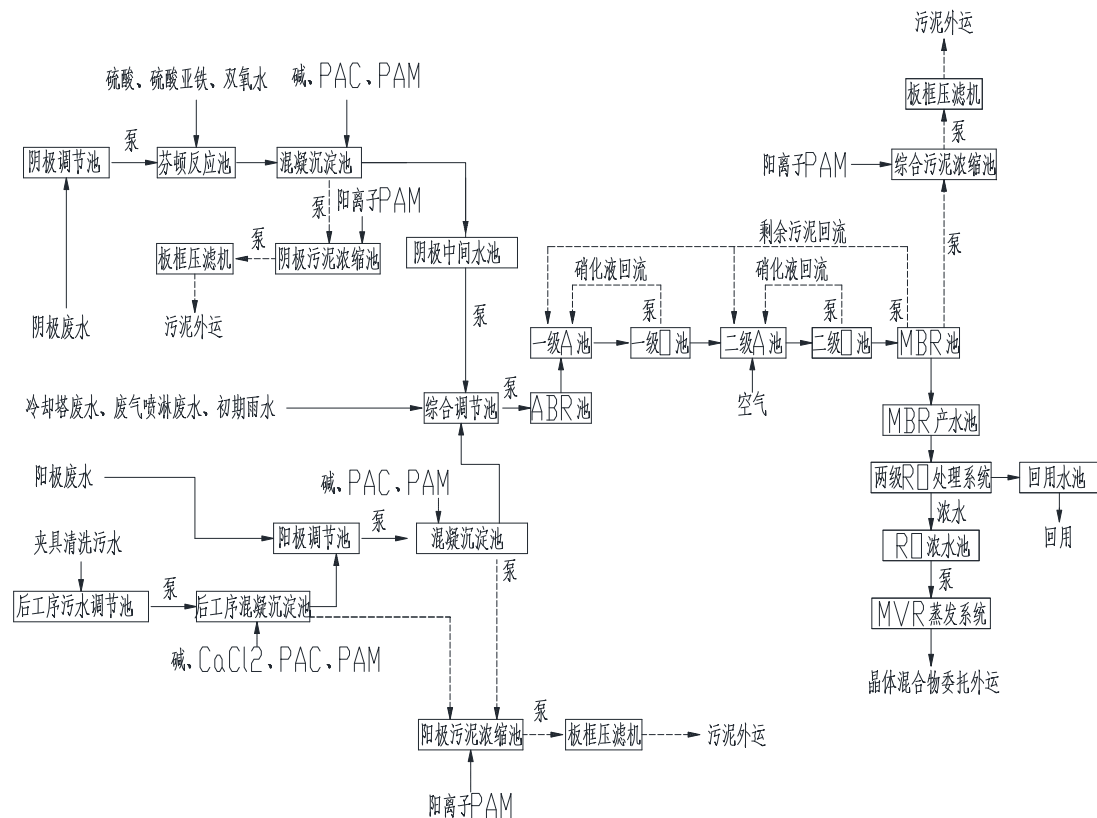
污泥外运

板框压滤机

泵

阳离子PAM

综合污泥浓缩池

硫酸、硫酸亚铁、双氧水

碱、PAC、PAM

阴极调节池

泵

芬顿反应池

混凝沉淀池

泵

阳离子PAM

板框压滤机

泵

阴极污泥浓缩池

阴极中间水池

剩余污泥回流

泵

阴极废水

污泥外运

泵

硝化液回流

硝化液回流

泵

泵

泵

一级A池

一级□池

二级A池

二级□池

MBR池

冷却塔废水、废气喷淋废水、初期雨水

综合调节池

泵

ABR池

空气

MBR产水池

两级R□处理系统

回用水池

阳极废水

碱、PAC、PAM

浓水

回用

阳极调节池

泵

混凝沉淀池

R□浓水池

夹具清洗污水

泵

泵

泵

后工序污水调节池

后工序混凝沉淀池

MVR蒸发系统

碱、CaCl2、PAC、PAM

晶体混合物委托外运

泵

阳极污泥浓缩池

板框压滤机

污泥外运

阳离子PAM